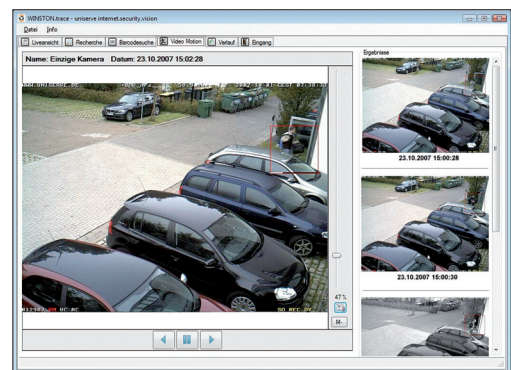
WINSTON.trace - uniserve internet.security.vision

Datei Info

Liveansicht | Recherche | Barcodesuche | Video Motion | Verlauf | Eingang

Name: Einzige Kamera Datum: 23.10.2007 15:02:28

Ergebnisse

23.10.2007 15:00:28

23.10.2007 15:00:30

47 %

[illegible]